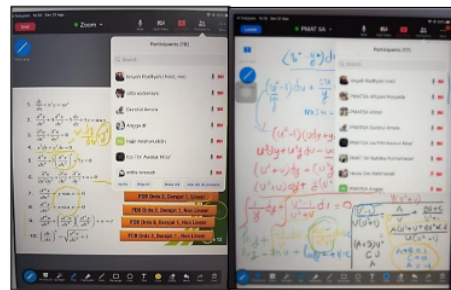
End

Zoom

Participants (18)

Search

Setyani Pratiwi (host, me)

siti wulandari

Dwisetia Aimata

Anggie W

Najib Hasmaruddin

Ica Tri Awalai Nur

Invite

Mute All

PDB Orde 2, Derajat 1, Non Linear

PDB Orde 3, Derajat 1, Non Linear

PDB Orde 4, Derajat 1, Non Linear

PDB Orde 2, Derajat 1, Non Linear

Leave

PMAT 5A

Participants (17)

Search

PMAT5A Ahyana Rosyada

PMAT5A Annisa

PMAT5A Dwisetia Aimata

PMAT5A Ica Tri Awalai Nurul

PMAT 5A Nabilla Rachmawati

Hana Nur Nadziroah

PMAT5A Anggie

$\frac{(u^2+1)du}{...}$

$(u^2+1)(u^3+u) = ...$

$\frac{A}{u} + \frac{Bu+C}{u^2+1}$

$A(u^2+1)$